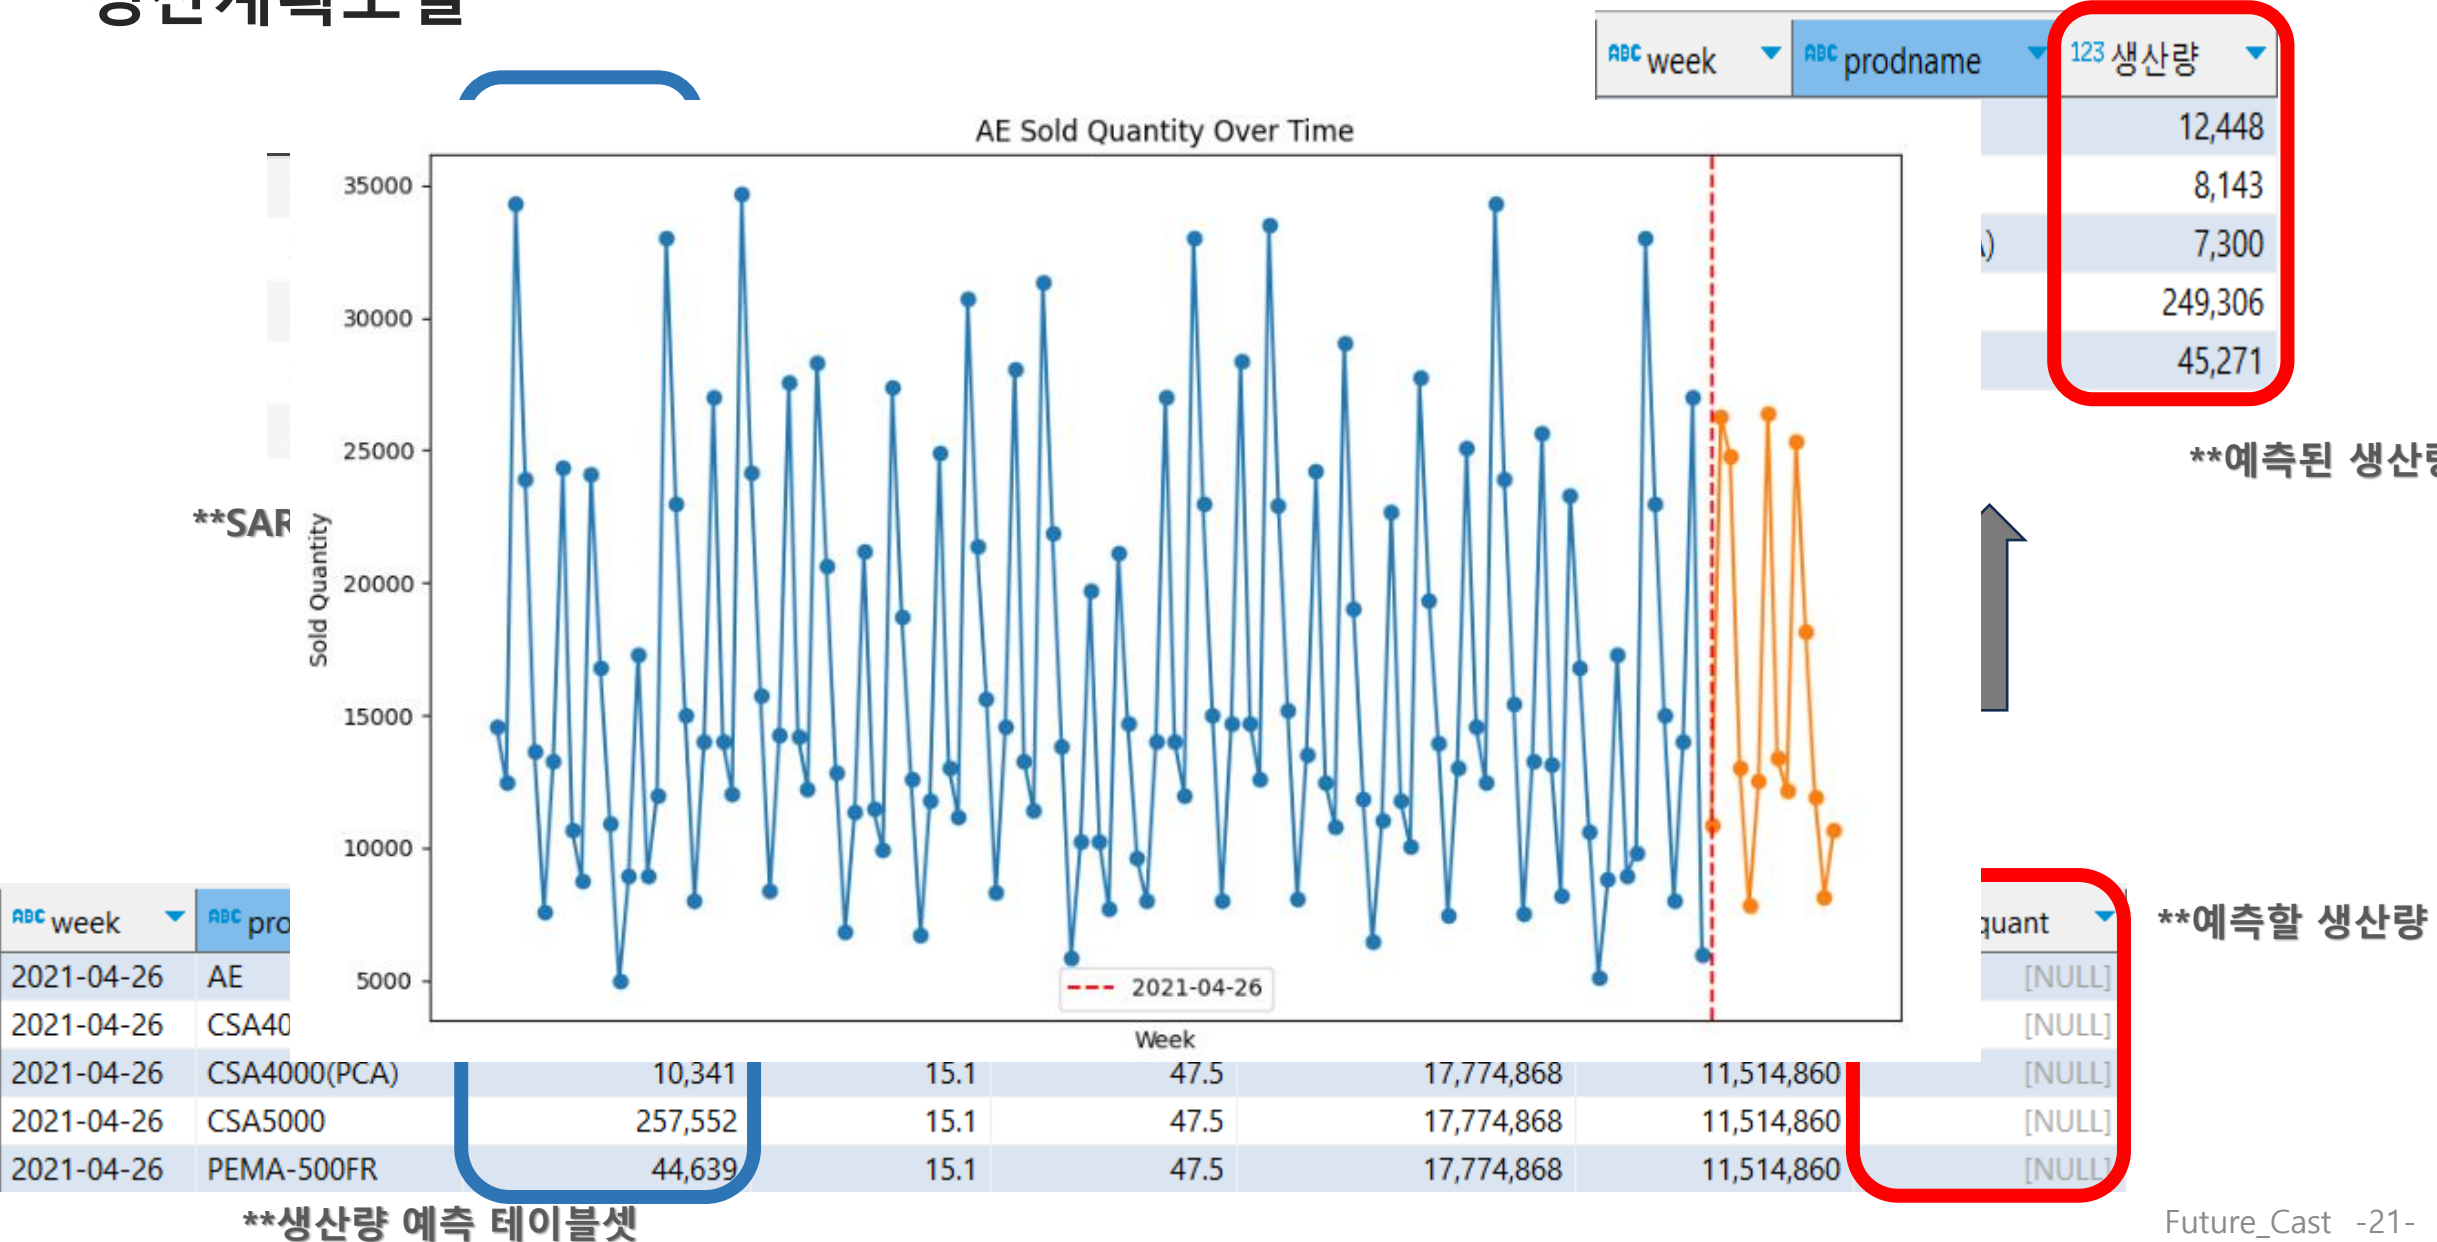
| ABC week | ABC prodname | 123 생산량 |
|---|---|---|
| | | 12,448 |
| | | 8,143 |
| | ) | 7,300 |
| | | 249,306 |
| | | 45,271 |

**예측된 생산

AE Sold Quantity Over Time

35000
30000
25000
20000
15000
10000
5000

Sold Quantity

Week

2021-04-26

**SAR

| ABC week | ABC pro | | | | | quant |
|---|---|---|---|---|---|---|
| 2021-04-26 | AE | | | | | [NULL] |
| 2021-04-26 | CSA40 | | | | | [NULL] |
| 2021-04-26 | CSA4000(PCA) | 10,341 | 15.1 | 47.5 | 17,774,868 | 11,514,860 | [NULL] |
| 2021-04-26 | CSA5000 | 257,552 | 15.1 | 47.5 | 17,774,868 | 11,514,860 | [NULL] |
| 2021-04-26 | PEMA-500FR | 44,639 | 15.1 | 47.5 | 17,774,868 | 11,514,860 | [NULL] |

**예측할 생산량

**생산량 예측 테이블셋

Future_Cast -21-